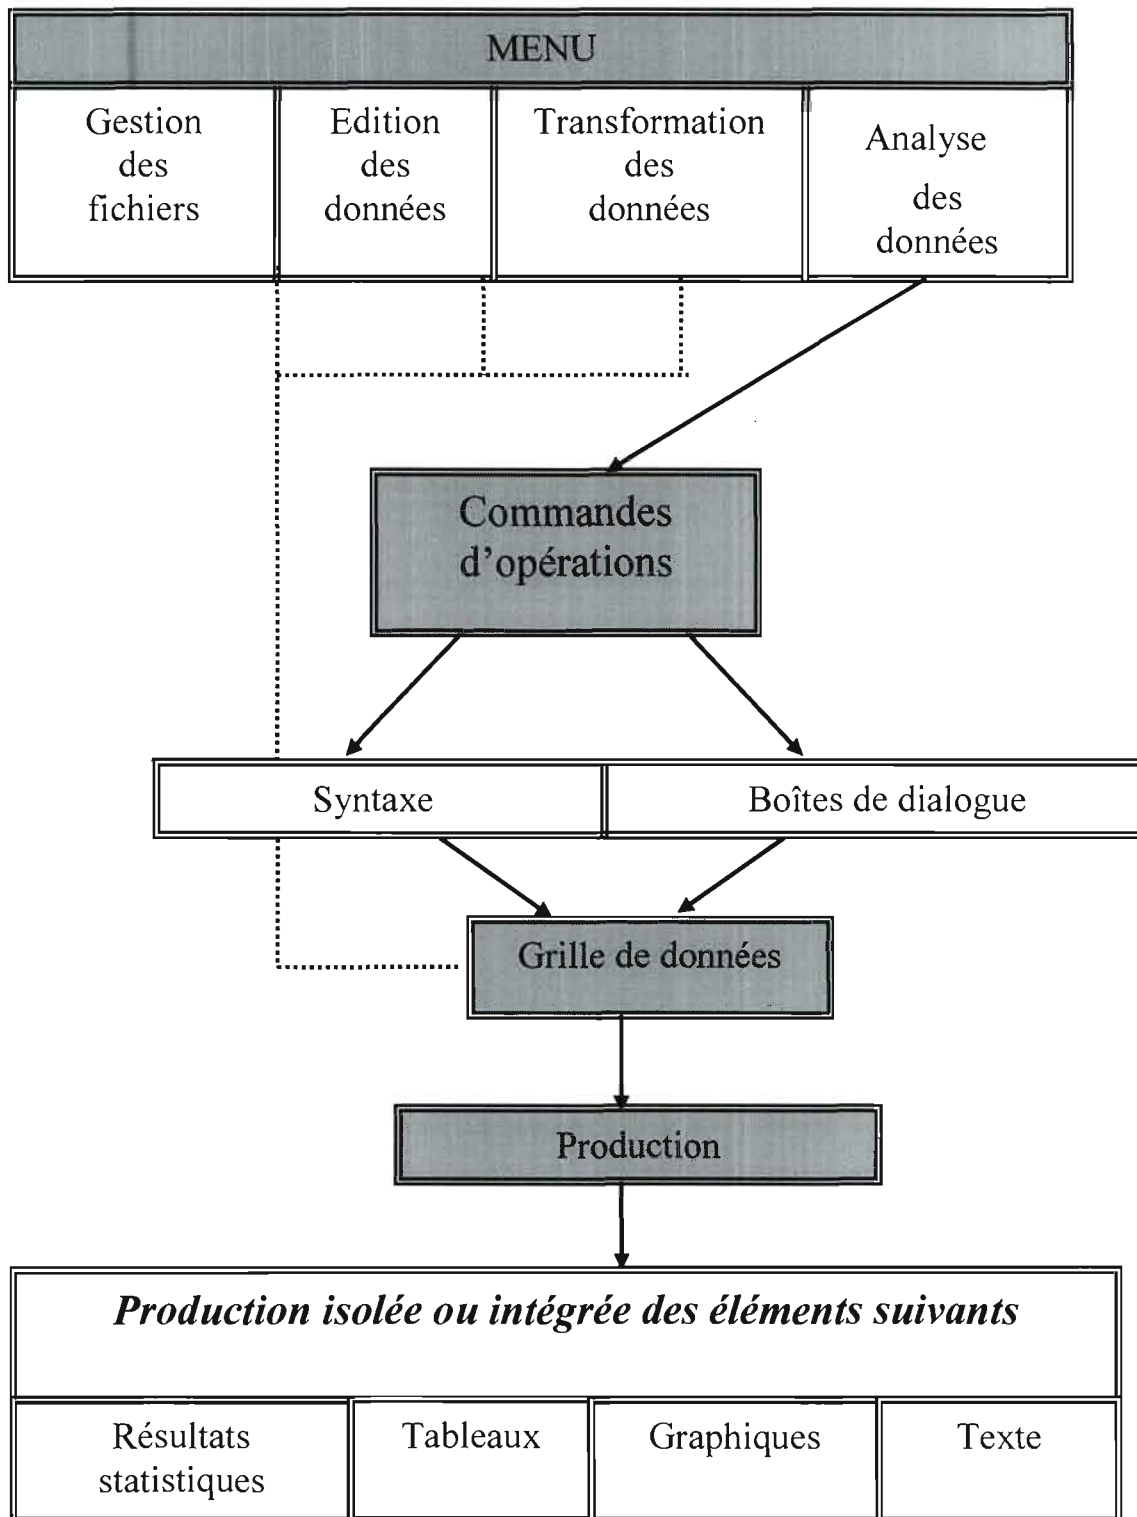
MENU

Gestion des fichiers

Edition des données

Transformation des données

Analyse des données

Commandes d'opérations

Syntaxe

Boîtes de dialogue

Grille de données

Production

*Production isolée ou intégrée des éléments suivants*

| Résultats statistiques | Tableaux | Graphiques | Texte |
|---|---|---|---|